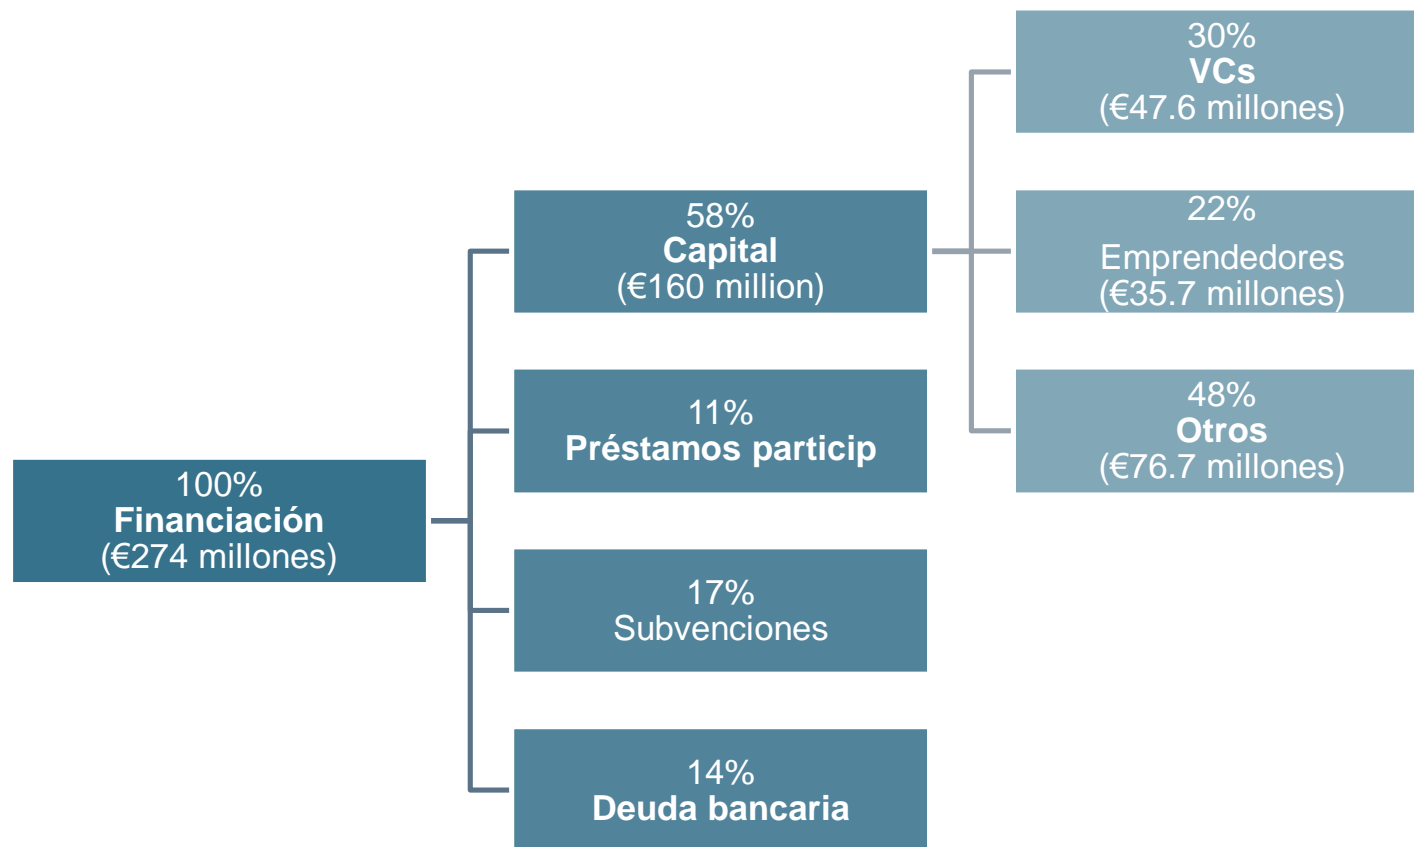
30%
VCs
(€47.6 millones)

58%
Capital
(€160 million)

22%
Emprendedores
(€35.7 millones)

11%
Préstamos particip

48%
Otros
(€76.7 millones)

100%
Financiación
(€274 millones)

17%
Subvenciones

14%
Deuda bancaria